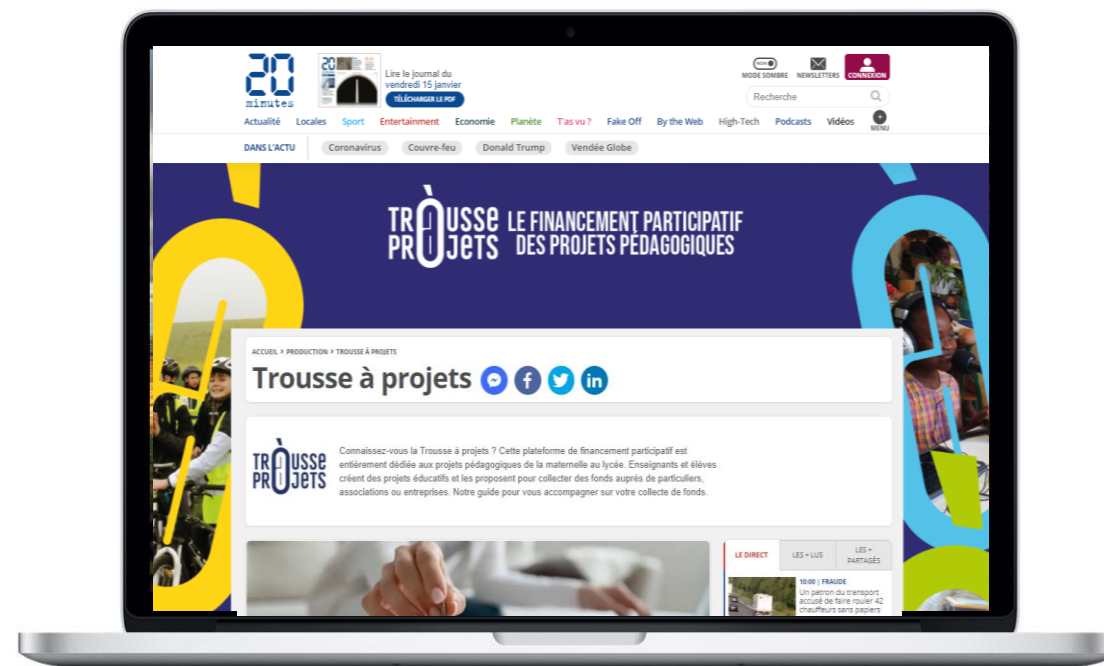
20 minutes

Lire le journal du vendredi 15 janvier
TÉLÉCHARGER LE PDF

MODE SOMBRE NEWSLETTERS CONNEXION

Recherche

Actualité Locales Sport Entertainment Economie Planète T'as vu ? Fake Off By the Web High-Tech Podcasts Vidéos MENU

DANS L'ACTU Coronavirus Couvre-feu Donald Trump Vendée Globe

TROUSSE À PROJETS LE FINANCEMENT PARTICIPATIF DES PROJETS PÉDAGOGIQUES

ACCUEIL > PRODUCTION > TROUSSE À PROJETS

Trousse à projets

TROUSSE À PROJETS

Connaissez-vous la Trousse à projets ? Cette plateforme de financement participatif est entièrement dédiée aux projets pédagogiques de la maternelle au lycée. Enseignants et élèves créent des projets éducatifs et les proposent pour collecter des fonds auprès de particuliers, associations ou entreprises. Notre guide pour vous accompagner sur votre collecte de fonds.

LE DIRECT LES + LUS LES + PARTAGÉS

10:00 | FRAUDE
Un patron du transport accusé de faire rouler 42 chauffeurs sans papiers